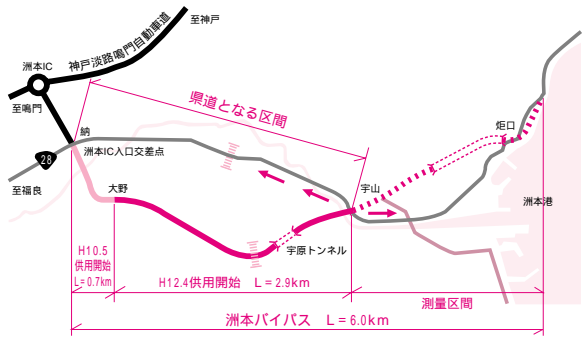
至神戸

洲本IC

神戸淡路鳴門自動車道

至鳴門

県道となる区間

納

洲本IC入口交差点

28

至福良

大野

宇山

炬口

洲本港

宇原トンネル

H10.5
供用開始
L = 0.7km

H12.4供用開始　L = 2.9km

測量区間

洲本バイパス　L = 6.0km